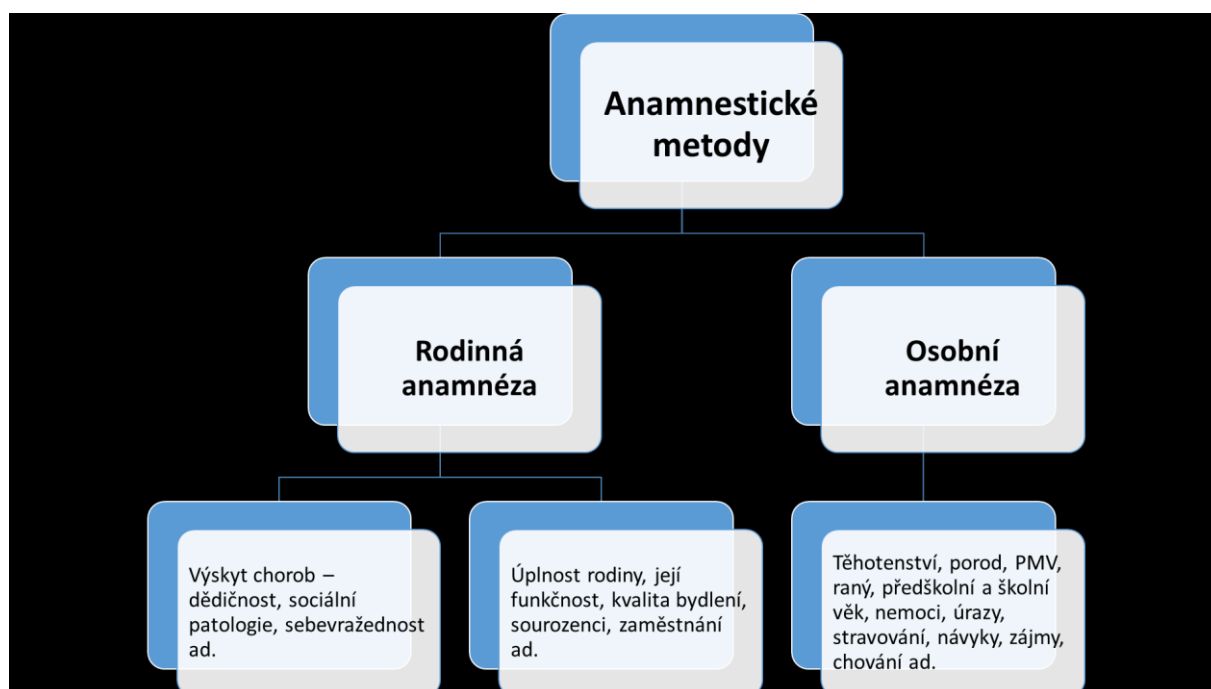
Anamnestické metody

Rodinná anamnéza

Osobní anamnéza

Výskyt chorob – dědičnost, sociální patologie, sebevražednost ad.

Úplnost rodiny, její funkčnost, kvalita bydlení, sourozenci, zaměstnání ad.

Těhotenství, porod, PMV, raný, předškolní a školní věk, nemoci, úrazy, stravování, návyky, zájmy, chování ad.